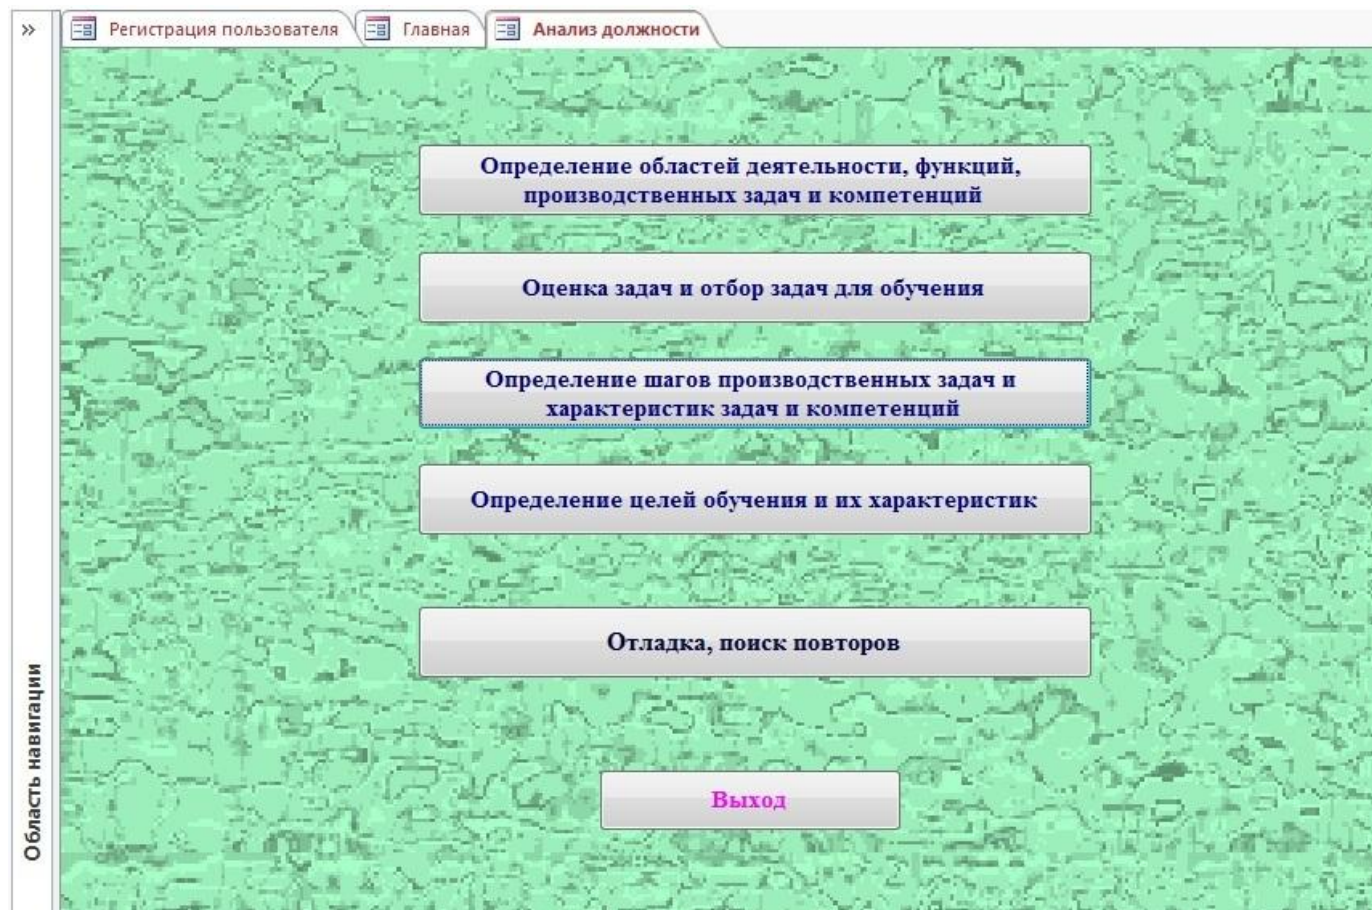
»

Область навигации

Регистрация пользователя | Главная | Анализ должности

Определение областей деятельности, функций, производственных задач и компетенций

Оценка задач и отбор задач для обучения

Определение шагов производственных задач и характеристик задач и компетенций

Определение целей обучения и их характеристик

Отладка, поиск повторов

Выход